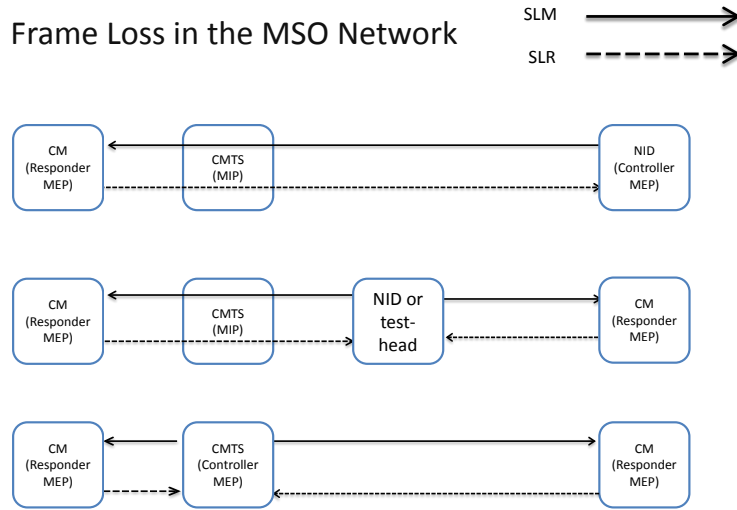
Frame Loss in the MSO Network

SLM

SLR

CM (Responder MEP)

CMTS (MIP)

NID (Controller MEP)

CM (Responder MEP)

CMTS (MIP)

NID or test-head

CM (Responder MEP)

CM (Responder MEP)

CMTS (Controller MEP)

CM (Responder MEP)